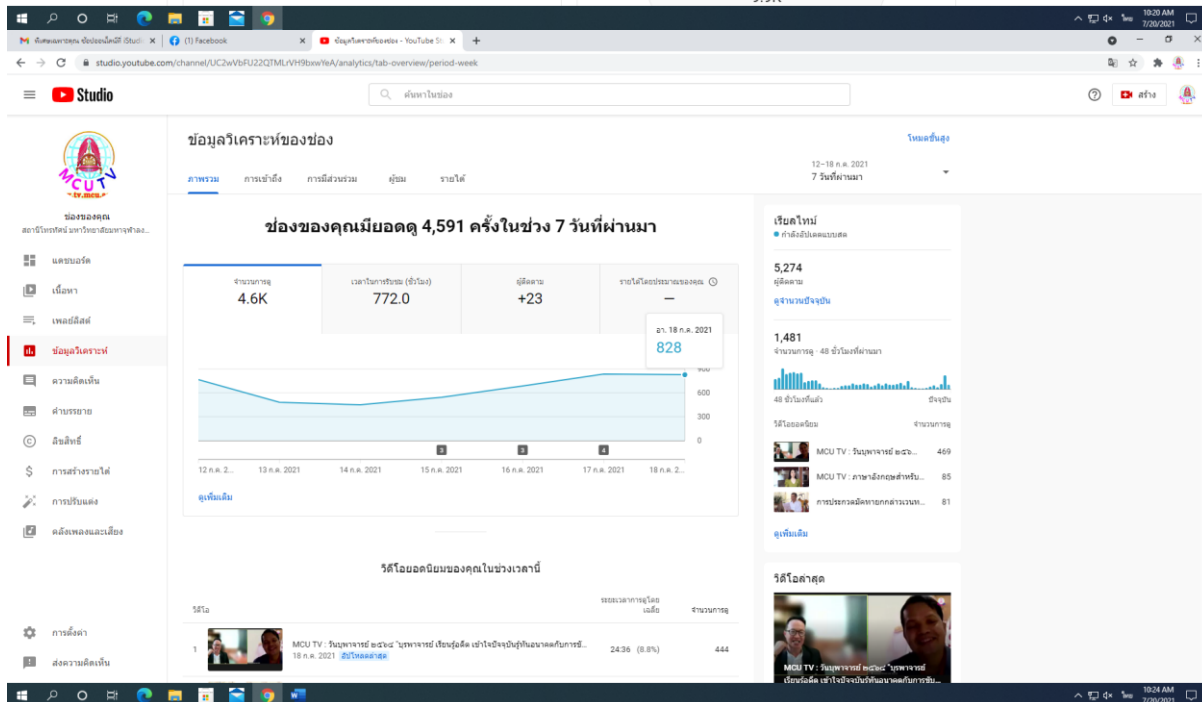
10:20 AM
7/20/2021

ข้อมูลวิเคราะห์ของช่อง - YouTube St
(1) Facebook

studio.youtube.com/channel/UC2wVbFU22QTMLrVH9bxwYeA/analytics/tab-overview/period-week

Studio
ค้นหาในช่อง
สร้าง

MCU TV
ช่องของคุณ
สถานีโทรทัศน์ มหาวิทยาลัยมหาจุฬาลง...

แดชบอร์ด
เนื้อหา
เพลย์ลิสต์
ข้อมูลวิเคราะห์
ความคิดเห็น
คำบรรยาย
ลิขสิทธิ์
การสร้างรายได้
การปรับแต่ง
คลังเพลงและเสียง
การตั้งค่า
ส่งความคิดเห็น

ข้อมูลวิเคราะห์ของช่อง
โหมดขั้นสูง
12–18 ก.ค. 2021
7 วันที่ผ่านมา

ภาพรวม การเข้าถึง การมีส่วนร่วม ผู้ชม รายได้

ช่องของคุณมียอดดู 4,591 ครั้งในช่วง 7 วันที่ผ่านมา

| จำนวนการดู | เวลาในการรับชม (ชั่วโมง) | ผู้ติดตาม | รายได้โดยประมาณของคุณ |
|---|---|---|---|
| 4.6K | 772.0 | +23 | — |

อา. 18 ก.ค. 2021
828

900
600
300
0

12 ก.ค. 2... 13 ก.ค. 2021 14 ก.ค. 2021 15 ก.ค. 2021 16 ก.ค. 2021 17 ก.ค. 2021 18 ก.ค. 2...

ดูเพิ่มเติม

วิดีโอยอดนิยมของคุณในช่วงเวลานี้

| วิดีโอ | ระยะเวลาการดูโดยเฉลี่ย | จำนวนการดู |
|---|---|---|
| 1 MCU TV : วันบุพพาจารย์ ๒๕๖๔ "บุพพาจารย์ เรียนรู้อดีต เข้าใจปัจจุบันรู้ทันอนาคตกับการชั... 18 ก.ค. 2021 อัปโหลดล่าสุด | 24:36 (8.8%) | 444 |

เรียลไทม์
กำลังอัปเดตแบบสด
5,274
ผู้ติดตาม
ดูจำนวนปัจจุบัน
1,481
จำนวนการดู · 48 ชั่วโมงที่ผ่านมา
48 ชั่วโมงที่แล้ว ปัจจุบัน
วิดีโอยอดนิยม จำนวนการดู
MCU TV : วันบุพพาจารย์ ๒๕๖... 469
MCU TV : ภาษาอังกฤษสำหรับ... 85
การประกวดสัมมนาหกกล่าวเวนท... 81
ดูเพิ่มเติม

วิดีโอล่าสุด
MCU TV : วันบุพพาจารย์ ๒๕๖๔ "บุพพาจารย์ เรียนรู้อดีต เข้าใจปัจจุบันรู้ทันอนาคตกับการขับ...

10:24 AM
7/20/2021